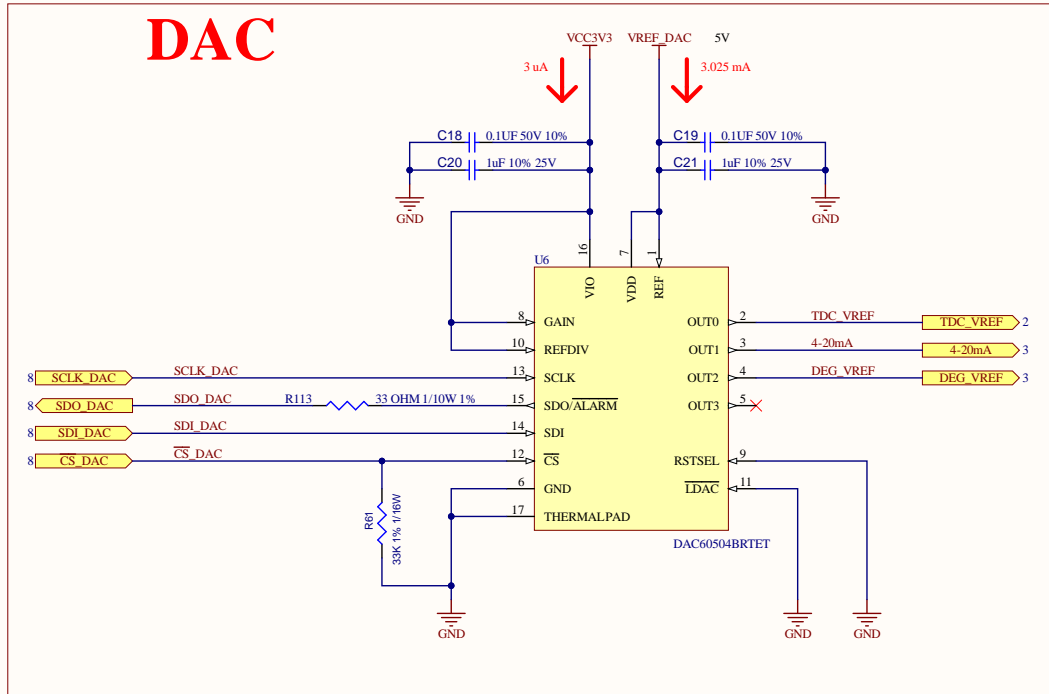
DAC

VCC3V3
VREF_DAC
5V
3 uA
3.025 mA

C18 0.1UF 50V 10%
C20 1uF 10% 25V
C19 0.1UF 50V 10%
C21 1uF 10% 25V
GND
GND

U6
16
7
1
VIO
VDD
REF

8 GAIN
10 REFDIV
13 SCLK
15 SDO/$\overline{ALARM}$
14 SDI
12 $\overline{CS}$
6 GND
17 THERMALPAD

OUT0 2
OUT1 3
OUT2 4
OUT3 5
RSTSEL 9
$\overline{LDAC}$ 11

DAC60504BRTET

TDC_VREF
TDC_VREF 2
4-20mA
4-20mA 3
DEG_VREF
DEG_VREF 3

8 SCLK_DAC
SCLK_DAC
8 SDO_DAC
SDO_DAC
R113
33 OHM 1/10W 1%
8 SDI_DAC
SDI_DAC
8 CS_DAC
$\overline{CS}$_DAC

R61
33K 1% 1/16W

GND
GND
GND